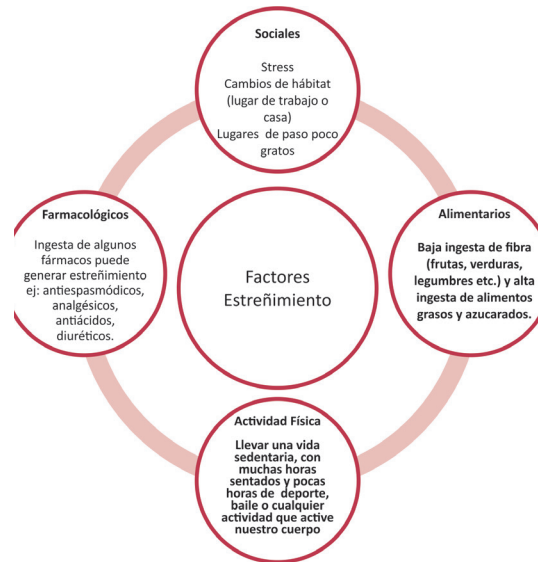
Sociales

Stress
Cambios de hábitat (lugar de trabajo o casa)
Lugares de paso poco gratos

Farmacológicos

Ingesta de algunos fármacos puede generar estreñimiento ej: antiespasmódicos, analgésicos, antiácidos, diuréticos.

Factores Estreñimiento

Alimentarios

Baja ingesta de fibra (frutas, verduras, legumbres etc.) y alta ingesta de alimentos grasos y azucarados.

Actividad Física

Llevar una vida sedentaria, con muchas horas sentados y pocas horas de deporte, baile o cualquier actividad que active nuestro cuerpo